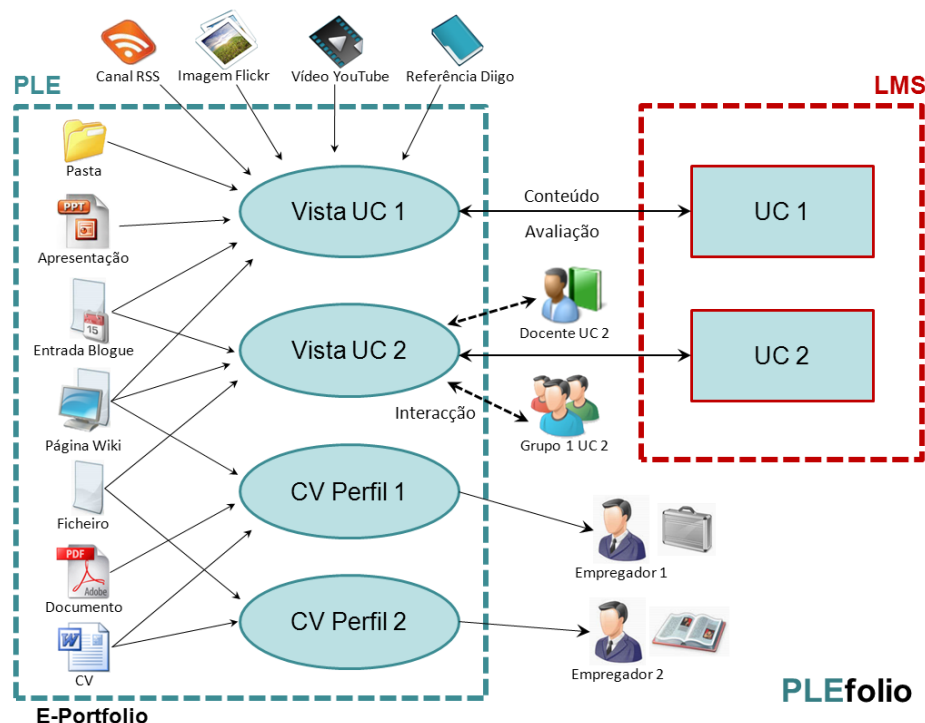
Canal RSS
Imagem Flickr
Vídeo YouTube
Referência Diigo

PLE

LMS

Pasta
Apresentação
Entrada Blogue
Página Wiki
Ficheiro
Documento
CV

Vista UC 1
Vista UC 2
CV Perfil 1
CV Perfil 2

Conteúdo
Avaliação

UC 1
UC 2

Docente UC 2
Interacção
Grupo 1 UC 2

Empregador 1
Empregador 2

E-Portfolio

PLEfolio